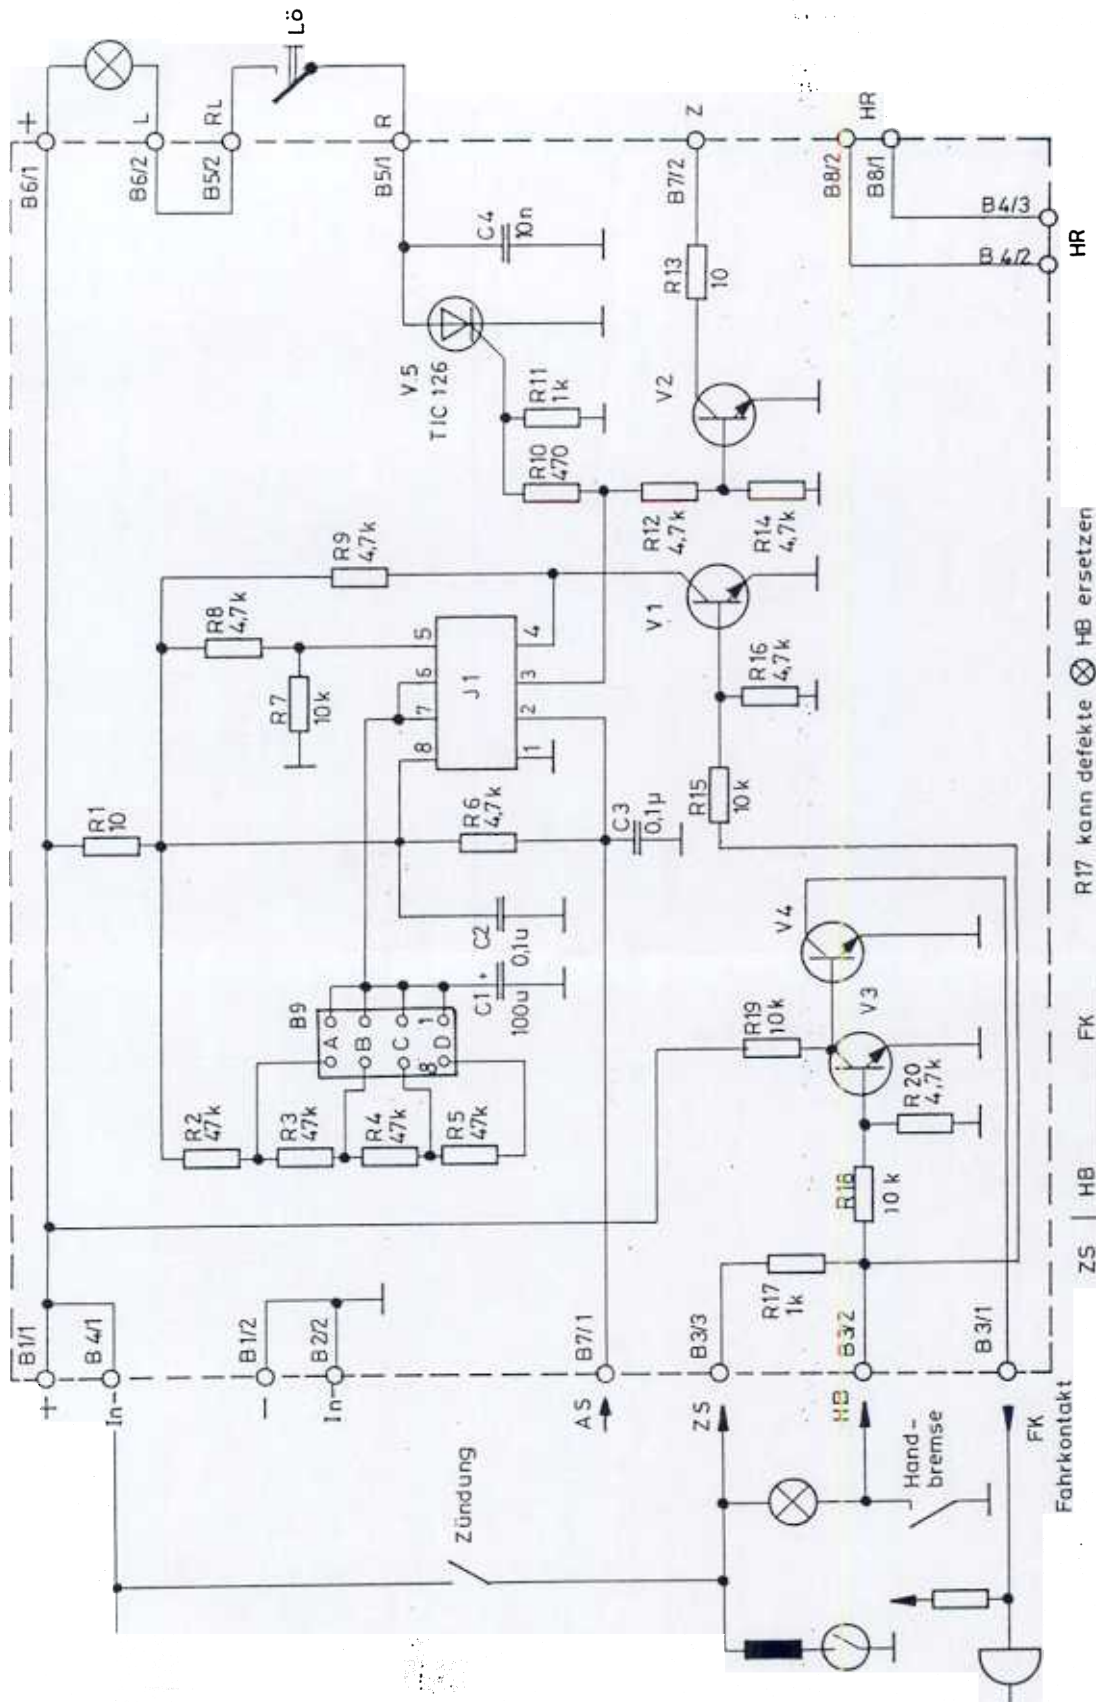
Lö
+
L
RL
R
Z
HR
B6/1
B6/2
B5/2
B5/1
B7/2
B8/2
B8/1
B4/3
B 4/2
HR
C4
10n
R13
10
V.5
TIC 126
R11
1k
V2
R10
470
R12
4,7k
R14
4,7k
R9
4,7k
R8
4,7k
5
4
6
J1
3
7
2
8
1
R7
10k
V1
R16
4,7k
R1
10
R6
4,7k
C3
0,1µ
R15
10k
C2
0,1u
C1
100u
+
B9
A
B
C
D
8
1
V4
R19
10k
V3
R2
47k
R3
47k
R4
47k
R5
47k
R 20
4,7k
R18
10 k
R17
1k
B1/1
B 4/1
B 1/2
B 2/2
B7/1
B3/3
B3/2
B3/1
+
In-
–
In-
AS
ZS
HB
FK
Fahrkontakt
Hand-bremse
Zündung
ZS | HB FK R17 kann defekte ⊗ HB ersetzen